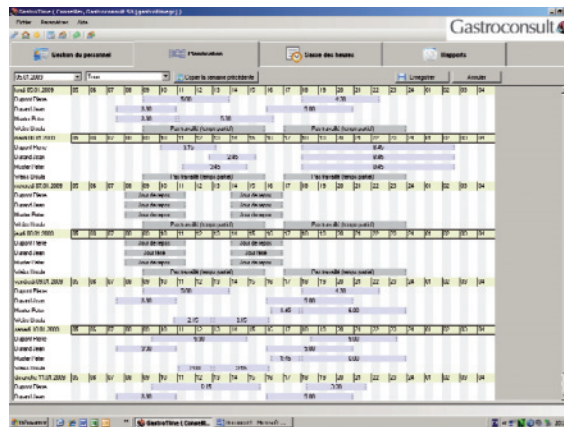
GastroTime ( Conseiller, Gastroconsult SA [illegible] )

Fichier Paramètres Aide

Gastroconsult

Gestion du personnel

Planification

Gestion des heures

Rapports

05.07.2009

Tous

Copier la semaine précédente

Enregistrer

Annuler

lundi 05.07.2009 | 05 | 06 | 07 | 08 | 09 | 10 | 11 | 12 | 13 | 14 | 15 | 16 | 17 | 18 | 19 | 20 | 21 | 22 | 23 | 24 | 01 | 02 | 03 | 04

Dupont Pierre 5:00 4:30

Durand Jean 3:30 5:00

Muster Peter 3:30 5:30

Weiss Claude Pas travaillé (temps partiel) Pas travaillé (temps partiel)

mardi 07.07.2009 | 05 | 06 | 07 | 08 | 09 | 10 | 11 | 12 | 13 | 14 | 15 | 16 | 17 | 18 | 19 | 20 | 21 | 22 | 23 | 24 | 01 | 02 | 03 | 04

Dupont Pierre 3:15 6:45

Durand Jean 2:45 6:45

Muster Peter 2:45 6:45

Weiss Claude Pas travaillé (temps partiel) Pas travaillé (temps partiel)

mercredi 08.07.2009 | 05 | 06 | 07 | 08 | 09 | 10 | 11 | 12 | 13 | 14 | 15 | 16 | 17 | 18 | 19 | 20 | 21 | 22 | 23 | 24 | 01 | 02 | 03 | 04

Dupont Pierre Jour de repos Jour de repos

Durand Jean Jour de repos Jour de repos

Muster Peter Jour de repos Jour de repos

Weiss Claude Pas travaillé (temps partiel) Pas travaillé (temps partiel)

jeudi 09.07.2009 | 05 | 06 | 07 | 08 | 09 | 10 | 11 | 12 | 13 | 14 | 15 | 16 | 17 | 18 | 19 | 20 | 21 | 22 | 23 | 24 | 01 | 02 | 03 | 04

Dupont Pierre Jour de repos Jour de repos

Durand Jean Jour férié Jour férié

Muster Peter Jour de repos Jour de repos

Weiss Claude Pas travaillé (temps partiel) Pas travaillé (temps partiel)

vendredi 10.07.2009 | 05 | 06 | 07 | 08 | 09 | 10 | 11 | 12 | 13 | 14 | 15 | 16 | 17 | 18 | 19 | 20 | 21 | 22 | 23 | 24 | 01 | 02 | 03 | 04

Dupont Pierre 5:00 4:30

Durand Jean 3:30 5:00

Muster Peter 1:45 6:00

Weiss Claude 2:15 3:15

samedi 11.07.2009 | 05 | 06 | 07 | 08 | 09 | 10 | 11 | 12 | 13 | 14 | 15 | 16 | 17 | 18 | 19 | 20 | 21 | 22 | 23 | 24 | 01 | 02 | 03 | 04

Dupont Pierre 5:30 5:00

Durand Jean 3:30 5:00

Muster Peter 3:15 5:00

Weiss Claude 2:00 2:15

dimanche 12.07.2009 | 05 | 06 | 07 | 08 | 09 | 10 | 11 | 12 | 13 | 14 | 15 | 16 | 17 | 18 | 19 | 20 | 21 | 22 | 23 | 24 | 01 | 02 | 03 | 04

Dupont Pierre 5:15 3:30

Durand Jean 3:30

Démarrer GastroTime ( Conseill... Document - Microsoft ...